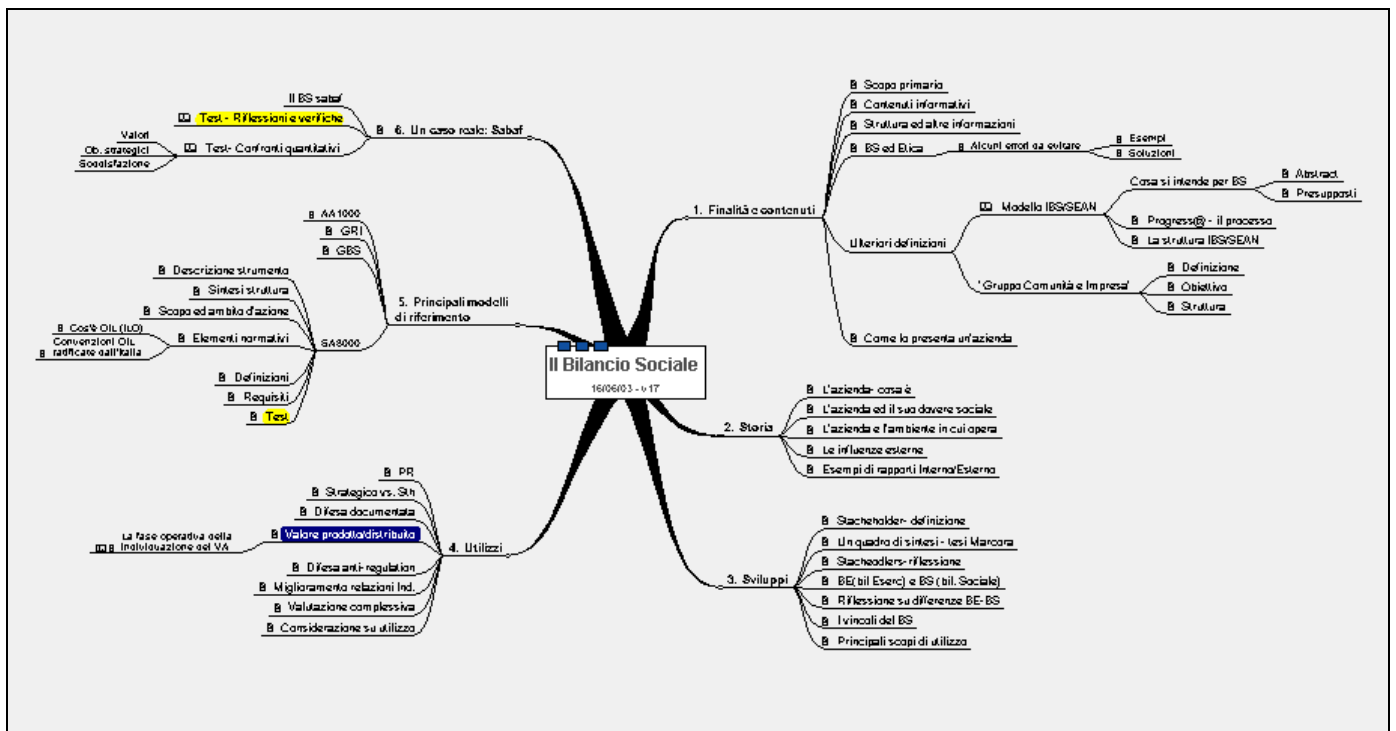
Il Bilancio Sociale
16/06/03 - v 17

1. Finalità e contenuti
Scopo primario
Contenuti informativi
Struttura ed altre informazioni
BS ed Etica
Alcuni errori da evitare
Esempi
Soluzioni
Ulteriori definizioni
Modello IBS/SEAN
Cosa si intende per BS
Abstract
Presupposti
Progress® - il processo
La struttura IBS/SEAN
'Gruppo Comunità e Impresa'
Definizione
Obiettivo
Struttura
Come la presenta un'azienda

2. Storia
L'azienda- cosa è
L'azienda ed il suo dovere sociale
L'azienda e l'ambiente in cui opera
Le influenze esterne
Esempi di rapporti Interno/Esterno

3. Sviluppi
Stacheholder- definizione
Un quadro di sintesi - tesi Marcora
Stacheodlers- riflessione
BE(bil Eserc) e BS (bil. Sociale)
Riflessione su differenze BE-BS
I vincoli del BS
Principali scopi di utilizzo

4. Utilizzi
PR
Strategico vs. Stk
Difesa documentata
Valore prodotto/distribuito
La fase operativa della individuazione del VA
Difesa anti-regulation
Miglioramento relazioni Ind.
Valutazione complessiva
Considerazione su utilizzo

5. Principali modelli di riferimento
AA1000
GRI
GBS
SA8000
Descrizione strumento
Sintesi struttura
Scopo ed ambito d'azione
Elementi normativi
Cos'è OIL (ILO)
Convenzioni OIL ratificate dall'Italia
Definizioni
Requisiti
Test

6. Un caso reale: Sabaf
Il BS sabaf
Test - Riflessioni e verifiche
Test- Confronti quantitativi
Valori
Ob. strategici
Soddisfazione